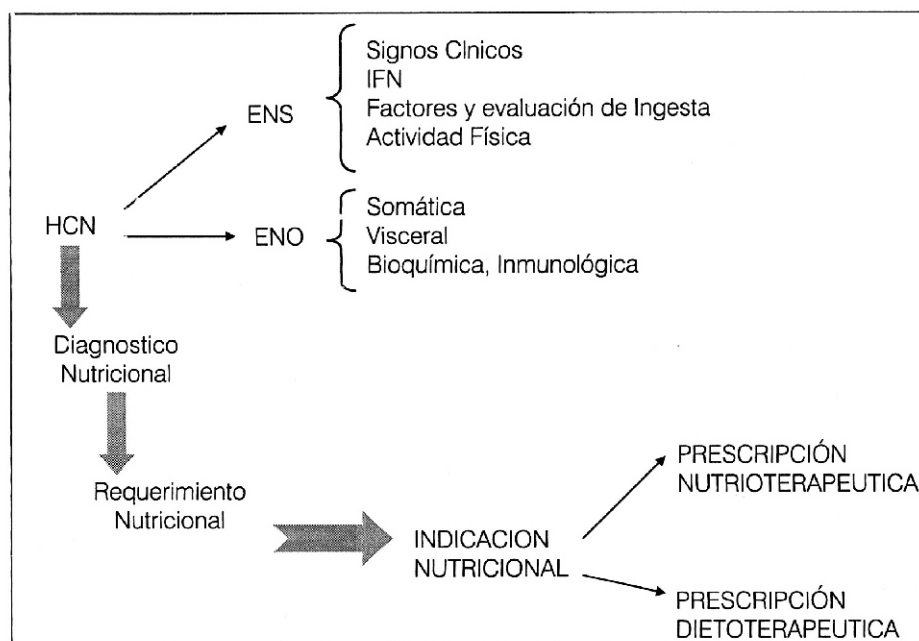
ENS

Signos Clnicos
IFN
Factores y evaluación de Ingesta
Actividad Física

HCN

ENO

Somática
Visceral
Bioquímica, Inmunológica

Diagnostico Nutricional

Requerimiento Nutricional

INDICACION NUTRICIONAL

PRESCRIPCIÓN NUTRIOTERAPEUTICA

PRESCRIPCIÓN DIETOTERAPEUTICA